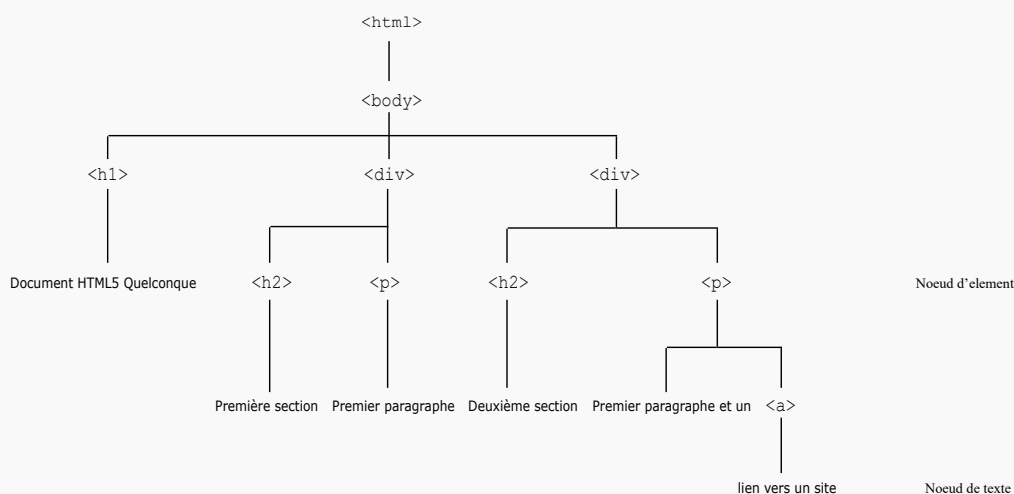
<html>

<body>

<h1>

<div>

<div>

Document HTML5 Quelconque

<h2>

<p>

<h2>

<p>

Noeud d'element

Première section

Premier paragraphe

Deuxième section

Premier paragraphe et un

<a>

lien vers un site

Noeud de texte